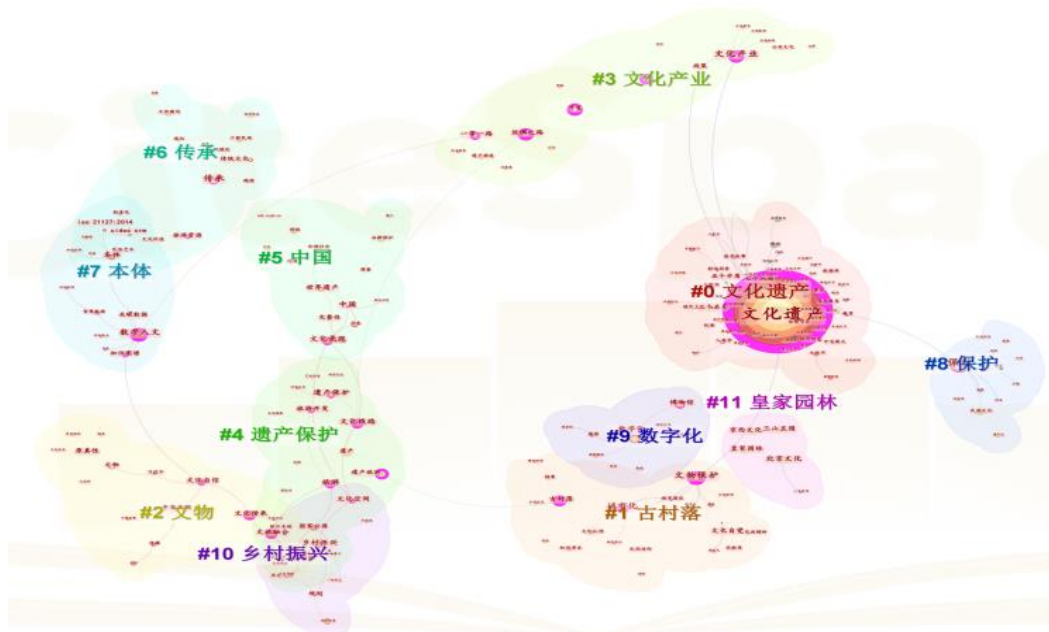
#3 文化产业

文化产业

#6 传承

传承

iso 21127:2014

#7 本体

数字人文

#5 中国

中国

#0 文化遗产

文化遗产

#8 保护

#11 皇家园林

#4 遗产保护

遗产保护

#9 数字化

文物保护

#2 文物

#1 古村落

#10 乡村振兴